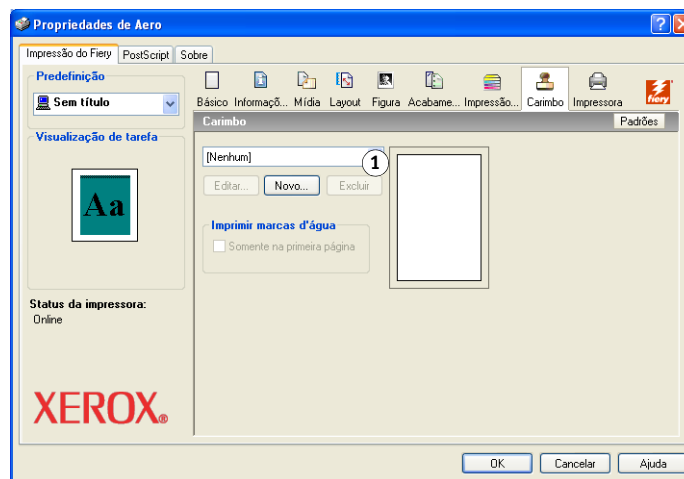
Propriedades de Aero

Impressão do Fiery | PostScript | Sobre

Predefinição

Sem título

Visualização de tarefa

Aa

Status da impressora:
Online

XEROX.

Básico | Informaçõ... | Mídia | Layout | Figura | Acabame... | Impressão... | Carimbo | Impressora

Fiery

Carimbo

Padrões

[Nenhum]

1

Editar... | Novo... | Excluir

Imprimir marcas d'água

Somente na primeira página

OK | Cancelar | Ajuda